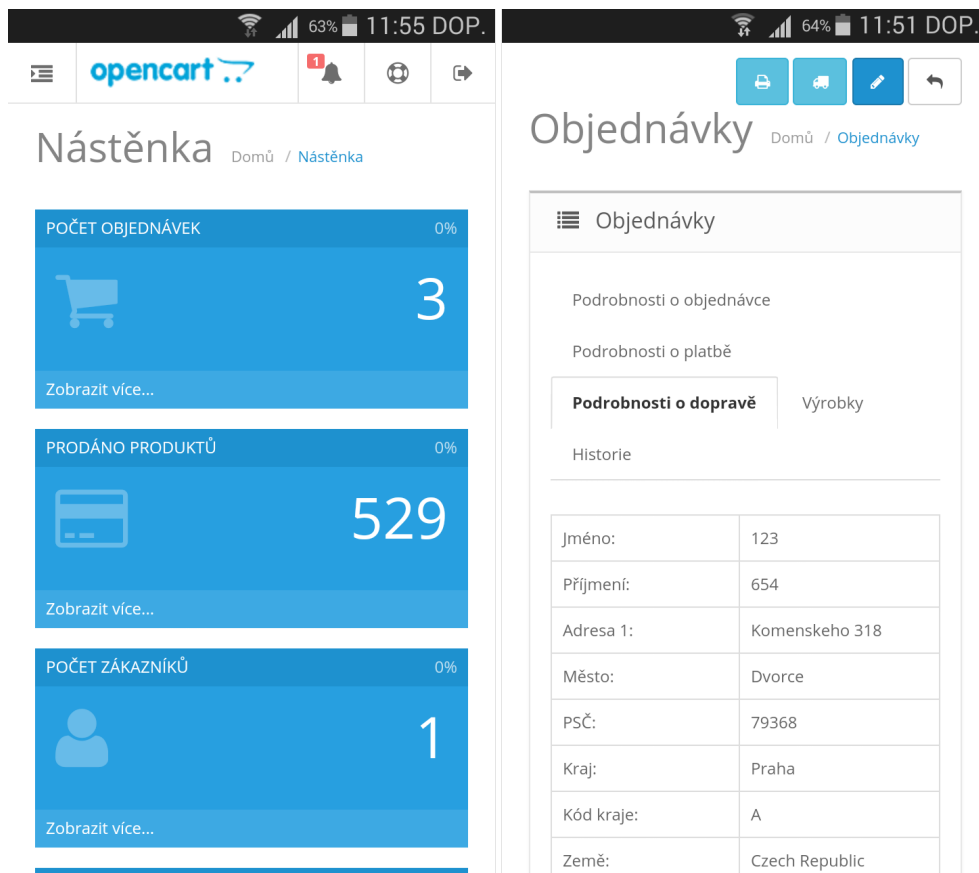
63% 11:55 DOP.

opencart

1

Nástěnka Domů / Nástěnka

POČET OBJEDNÁVEK 0%

3

Zobrazit více...

PRODÁNO PRODUKTŮ 0%

529

Zobrazit více...

POČET ZÁKAZNÍKŮ 0%

1

Zobrazit více...

64% 11:51 DOP.

Objednávky Domů / Objednávky

Objednávky

Podrobnosti o objednávce

Podrobnosti o platbě

Podrobnosti o dopravě

Výrobky

Historie

| | |
|---|---|
| Jméno: | 123 |
| Příjmení: | 654 |
| Adresa 1: | Komenskeho 318 |
| Město: | Dvorce |
| PSČ: | 79368 |
| Kraj: | Praha |
| Kód kraje: | A |
| Země: | Czech Republic |